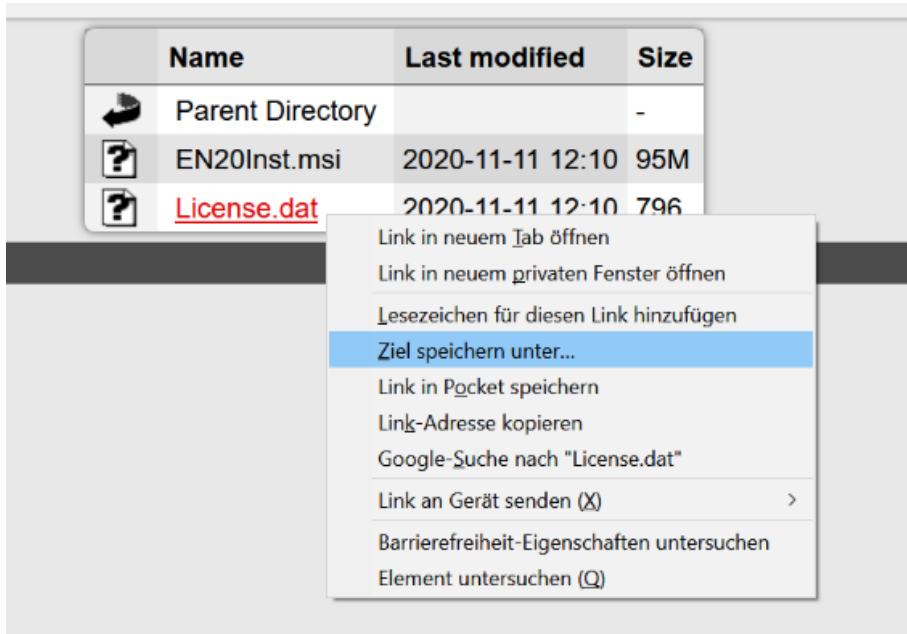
| | Name | Last modified | Size |
|---|---|---|---|
| | Parent Directory | | - |
| | EN20Inst.msi | 2020-11-11 12:10 | 95M |
| | License.dat | 2020-11-11 12:10 | 796 |

Link in neuem Tab öffnen
Link in neuem privaten Fenster öffnen
Lesezeichen für diesen Link hinzufügen
Ziel speichern unter...
Link in Pocket speichern
Link-Adresse kopieren
Google-Suche nach "License.dat"
Link an Gerät senden (X) >
Barrierefreiheit-Eigenschaften untersuchen
Element untersuchen (Q)